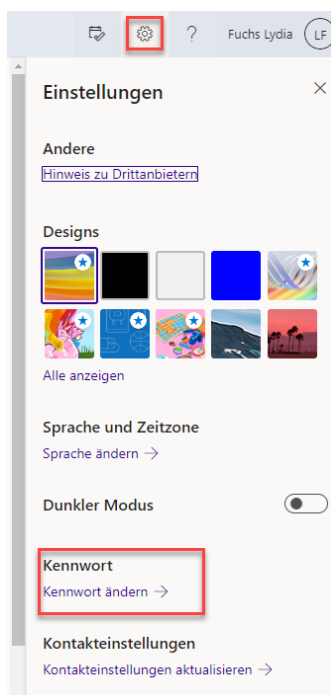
? Fuchs Lydia LF

Einstellungen

×

Andere

Hinweis zu Drittanbietern

Designs

Alle anzeigen

Sprache und Zeitzone

Sprache ändern →

Dunkler Modus

Kennwort

Kennwort ändern →

Kontakteinstellungen

Kontakteinstellungen aktualisieren →